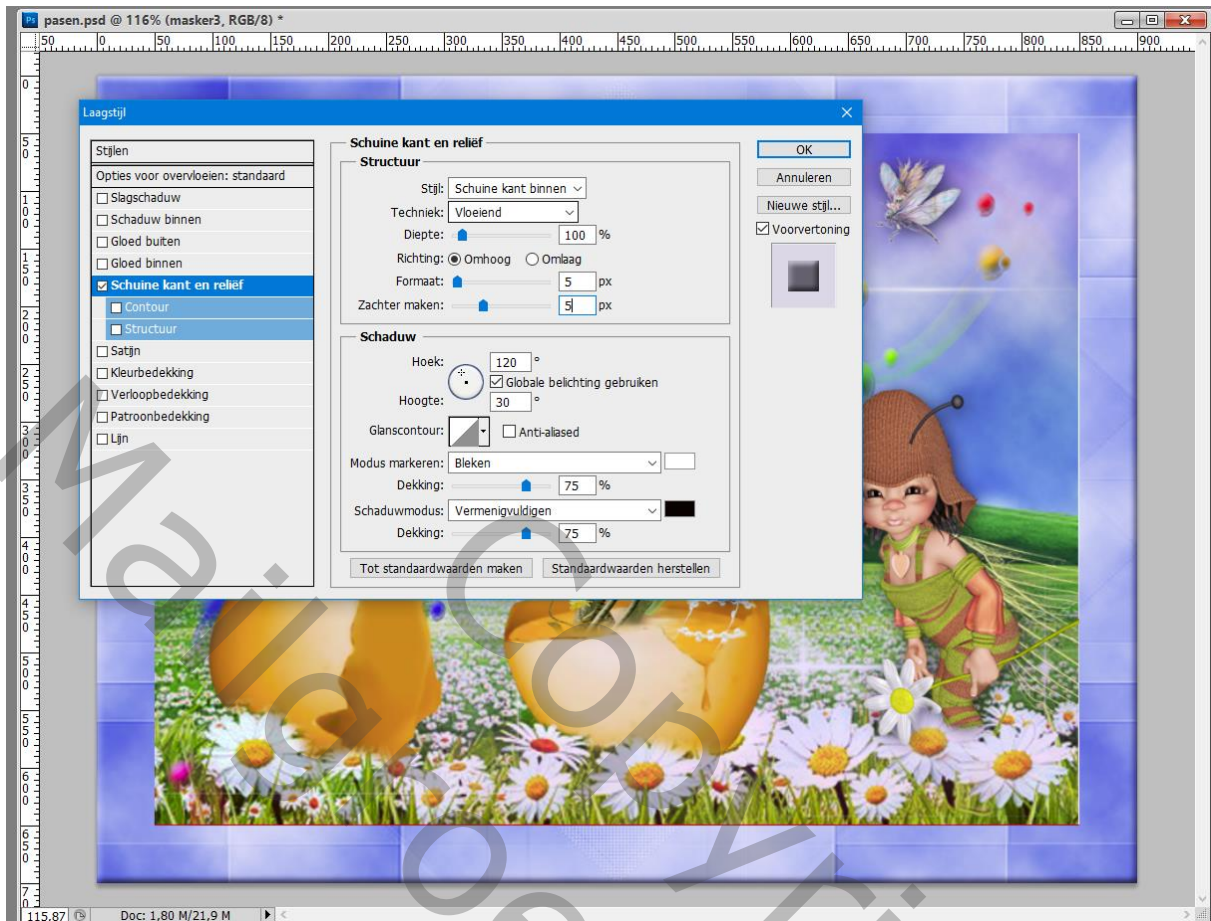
pasen.psd @ 116% (masker3, RGB/8) *

50 0 50 100 150 200 250 300 350 400 450 500 550 600 650 700 750 800 850 900

Laagstijl

Stijlen
Opties voor overvloeien: standaard
Slagschaduw
Schaduw binnen
Gloed buiten
Gloed binnen
Schuine kant en reliëf
Contour
Structuur
Satijn
Kleurbedekking
Verloopbedekking
Patroonbedekking
Lijn

Schuine kant en reliëf
Structuur
Stijl: Schuine kant binnen
Techniek: Vloeiend
Diepte: 100 %
Richting: Omhoog Omlaag
Formaat: 5 px
Zachter maken: 5 px

Schaduw
Hoek: 120 °
Globale belichting gebruiken
Hoogte: 30 °
Glanscontour: Anti-aliased
Modus markeren: Bleken
Dekking: 75 %
Schaduwmodus: Vermenigvuldigen
Dekking: 75 %

Tot standaardwaarden maken Standaardwaarden herstellen

OK
Annuleren
Nieuwe stijl...
Voorvertoning

115,87 Doc: 1,80 M/21,9 M

Mallo Copyright